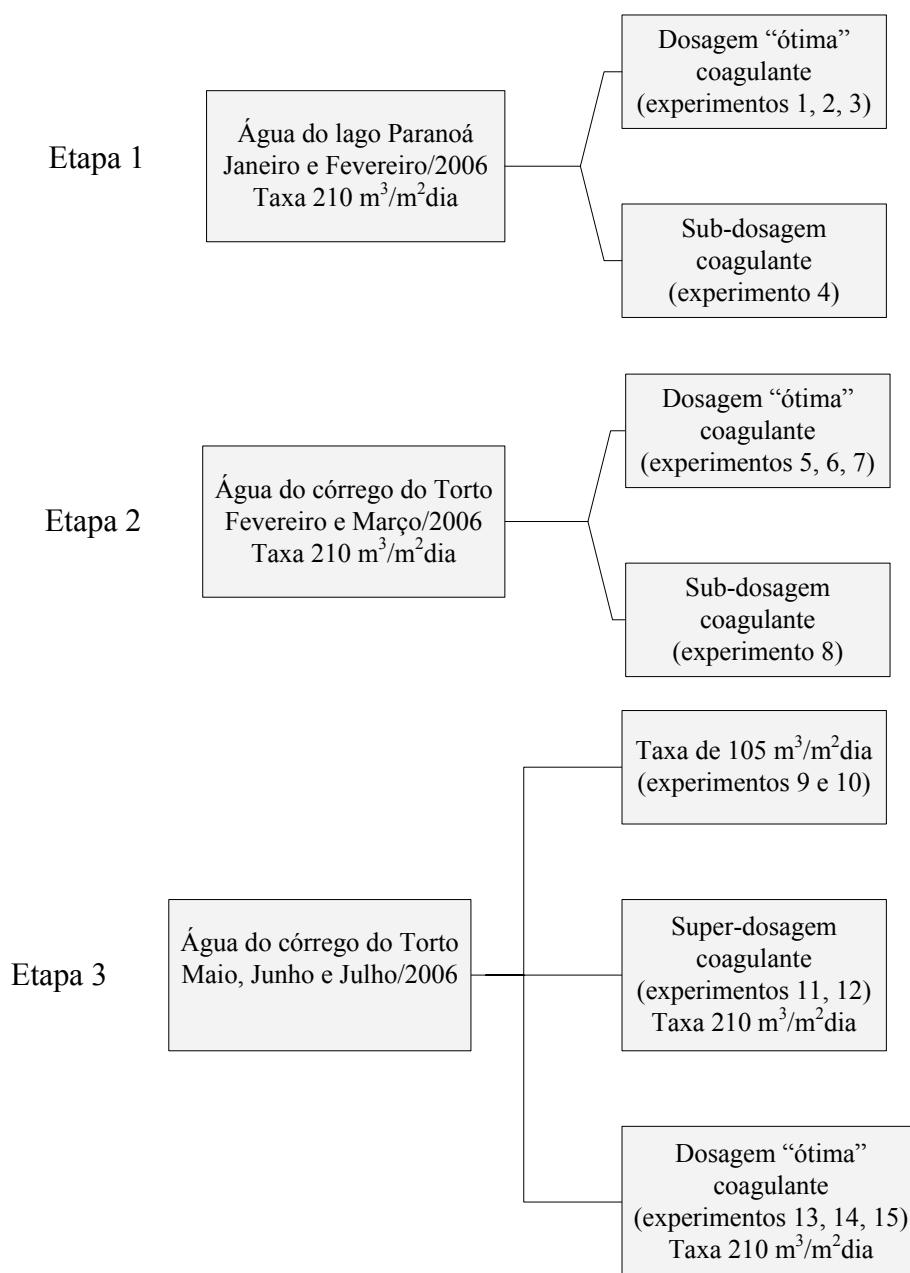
Etapa 1

Água do lago Paranoá
Janeiro e Fevereiro/2006
Taxa 210 $m^3/m^2$dia

Dosagem "ótima" coagulante (experimentos 1, 2, 3)

Sub-dosagem coagulante (experimento 4)

Etapa 2

Água do córrego do Torto
Fevereiro e Março/2006
Taxa 210 $m^3/m^2$dia

Dosagem "ótima" coagulante (experimentos 5, 6, 7)

Sub-dosagem coagulante (experimento 8)

Etapa 3

Água do córrego do Torto
Maio, Junho e Julho/2006

Taxa de 105 $m^3/m^2$dia (experimentos 9 e 10)

Super-dosagem coagulante (experimentos 11, 12) Taxa 210 $m^3/m^2$dia

Dosagem "ótima" coagulante (experimentos 13, 14, 15) Taxa 210 $m^3/m^2$dia